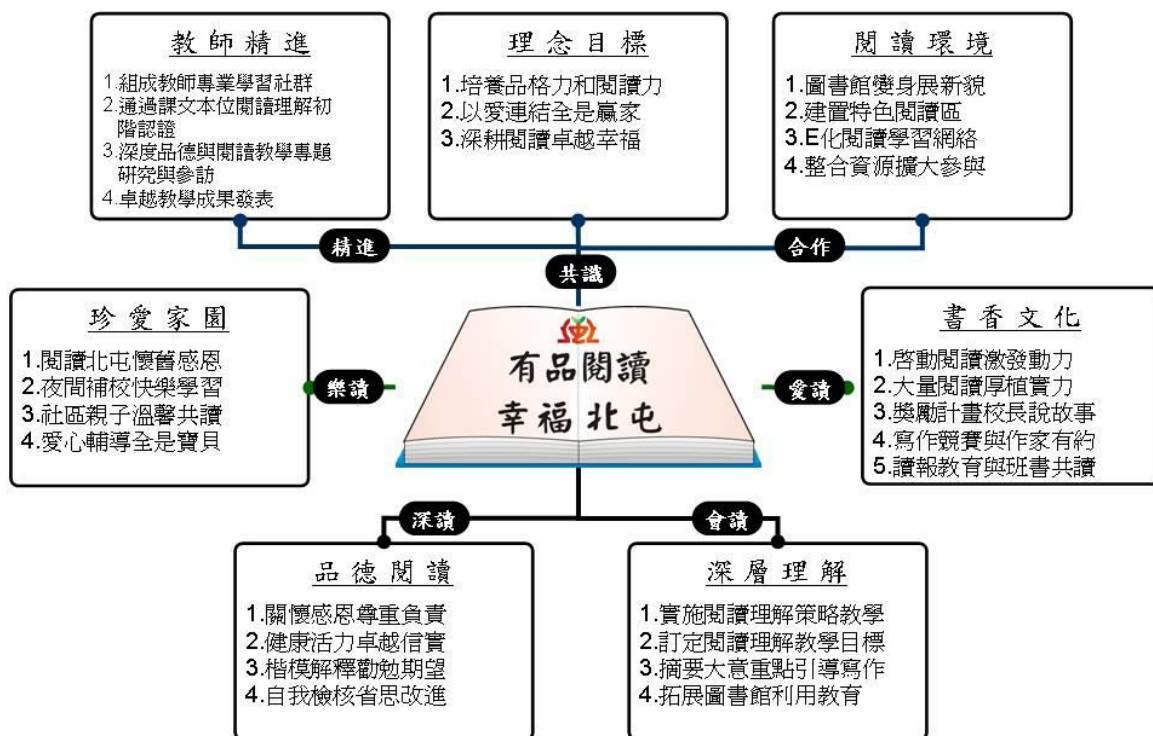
教師精進

1.組成教師專業學習社群
2.通過課文本位閱讀理解初階認證
3.深度品德與閱讀教學專題研究與參訪
4.卓越教學成果發表

理念目標

1.培養品格力和閱讀力
2.以愛連結全是贏家
3.深耕閱讀卓越幸福

閱讀環境

1.圖書館變身展新貌
2.建置特色閱讀區
3.E化閱讀學習網絡
4.整合資源擴大參與

精進

合作

共識

珍愛家園

1.閱讀北屯懷舊感恩
2.夜間補校快樂學習
3.社區親子溫馨共讀
4.愛心輔導全是寶貝

樂讀

有品閱讀
幸福北屯

愛讀

書香文化

1.啟動閱讀激發動力
2.大量閱讀厚植實力
3.獎勵計畫校長說故事
4.寫作競賽與作家有約
5.讀報教育與班書共讀

深讀

會讀

品德閱讀

1.關懷感恩尊重負責
2.健康活力卓越信實
3.楷模解釋勸勉期望
4.自我檢核省思改進

深層理解

1.實施閱讀理解策略教學
2.訂定閱讀理解教學目標
3.摘要大意重點引導寫作
4.拓展圖書館利用教育